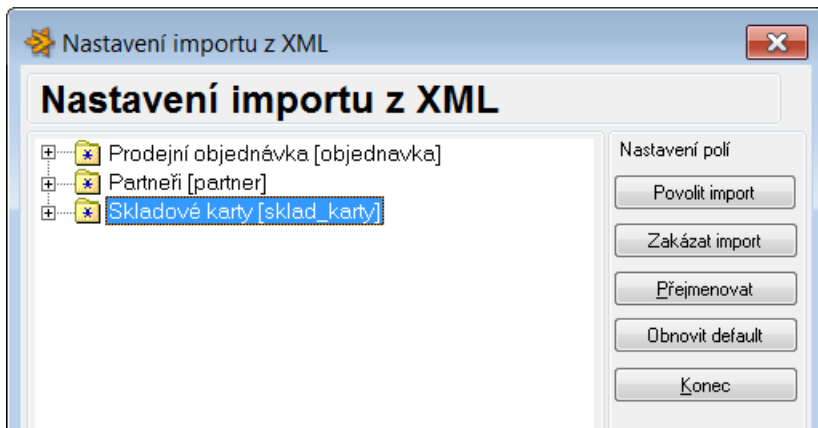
Nastavení importu z XML

Nastavení importu z XML

Prodejní objednávka [objednavka]
Partneři [partner]
Skladové karty [sklad_karty]

Nastavení polí

Povolit import

Zakázat import

Přejmenovat

Obnovit default

Konec